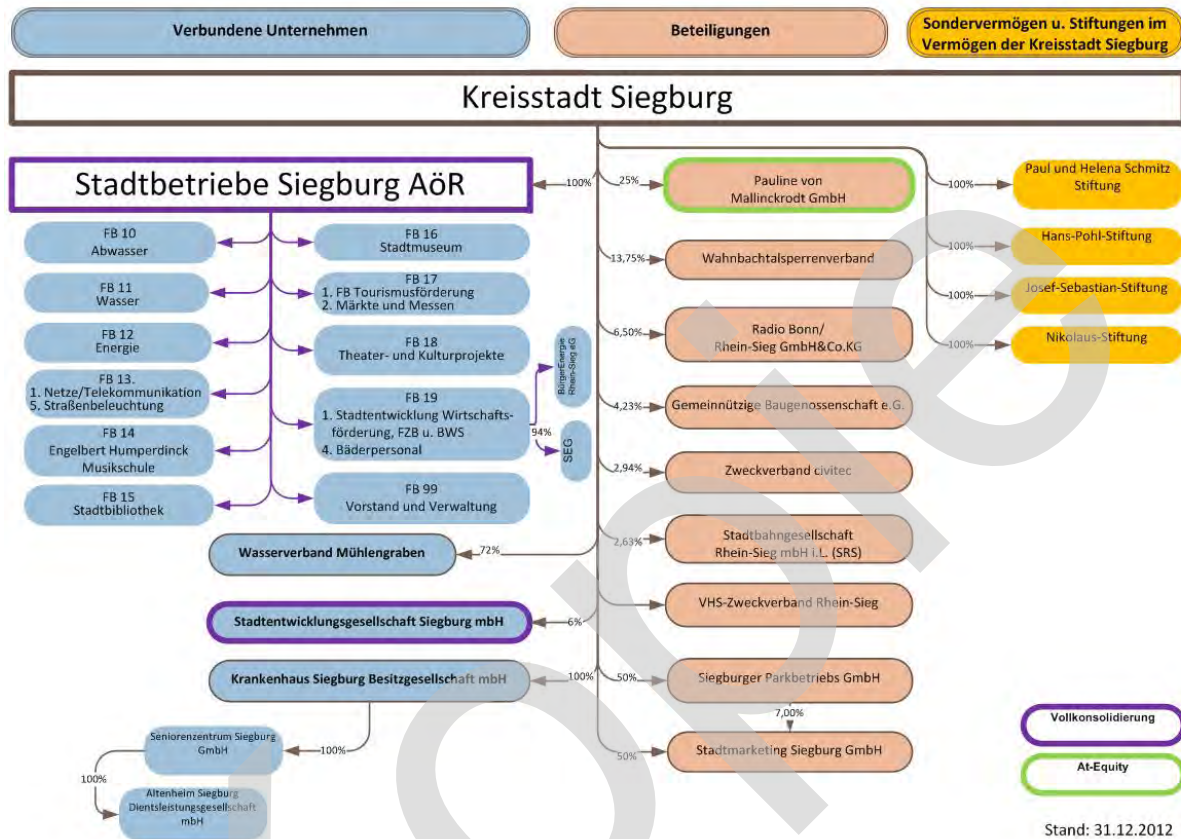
Verbundene Unternehmen

Beteiligungen

Sondervermögen u. Stiftungen im Vermögen der Kreisstadt Siegburg

Kreisstadt Siegburg

Stadtbetriebe Siegburg AöR

100%

FB 10
Abwasser

FB 11
Wasser

FB 12
Energie

FB 13.
1. Netze/Telekommunikation
5. Straßenbeleuchtung

FB 14
Engelbert Humperdinck Musikschule

FB 15
Stadtbibliothek

FB 16
Stadtmuseum

FB 17
1. FB Tourismusförderung
2. Märkte und Messen

FB 18
Theater- und Kulturprojekte

FB 19
1. Stadtentwicklung Wirtschaftsförderung, FZB u. BWS
4. Bäderpersonal

FB 99
Vorstand und Verwaltung

BürgerEnergie Rhein-Sieg eG

94%

SEG

Wasserverband Mühlengraben

72%

Stadtentwicklungsgesellschaft Siegburg mbH

6%

Krankenhaus Siegburg Besitzgesellschaft mbH

100%

Seniorenzentrum Siegburg GmbH

100%

100%

Altenheim Siegburg Dientsleistungsgesellschaft mbH

25%

Pauline von Mallinckrodt GmbH

13,75%

Wahnbachtalsperrenverband

6,50%

Radio Bonn/ Rhein-Sieg GmbH&Co.KG

4,23%

Gemeinnützige Baugenossenschaft e.G.

2,94%

Zweckverband civitec

2,63%

Stadtbahngesellschaft Rhein-Sieg mbH i.L. (SRS)

VHS-Zweckverband Rhein-Sieg

50%

Siegburger Parkbetriebs GmbH

7,00%

50%

Stadtmarketing Siegburg GmbH

100%

Paul und Helena Schmitz Stiftung

100%

Hans-Pohl-Stiftung

100%

Josef-Sebastian-Stiftung

100%

Nikolaus-Stiftung

Vollkonsolidierung

At-Equity

Stand: 31.12.2012